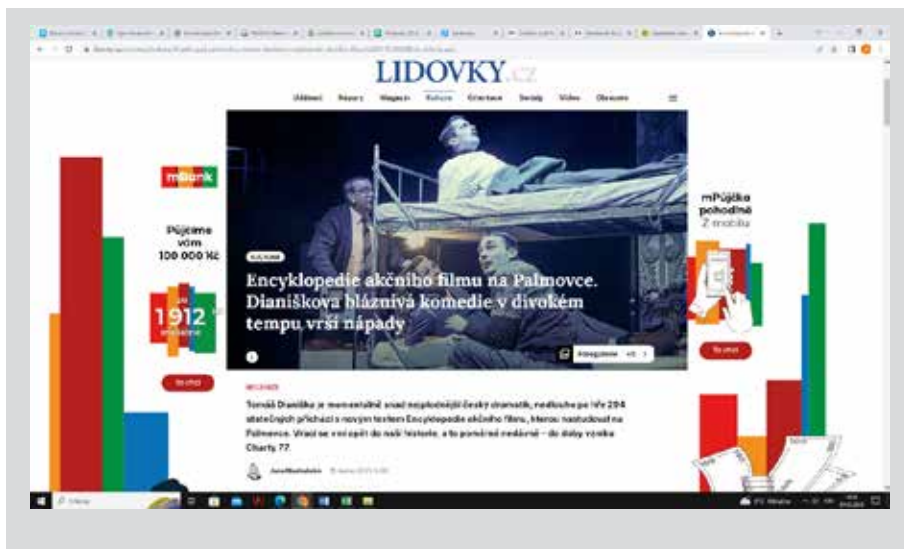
LIDOVKY.cz

Zprávy Názory Magazín Kultura Orientace Sociály Video Ekonomika

mBank

Půjčíme vám 100 000 Kč

1912 měsíčně

To chci

KULTURA

Encyklopedie akčního filmu na Palmovce. Dianiškova bláznivá komedie v divokém tempu vrší nápady

Fotogalerie

mPůjčka pohodlně z mobilu

To chci

RECENZE

Tomáš Dianiška je momentálně snad nejplodnější český dramatik, nedlouho po hře 294 statečných přichází s novým textem Encyklopedie akčního filmu, kterou nastudovali na Palmovce. Vrací se v ní opět do naší historie, a to poměrně nedávné – do doby vzniku Charty 77.

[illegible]